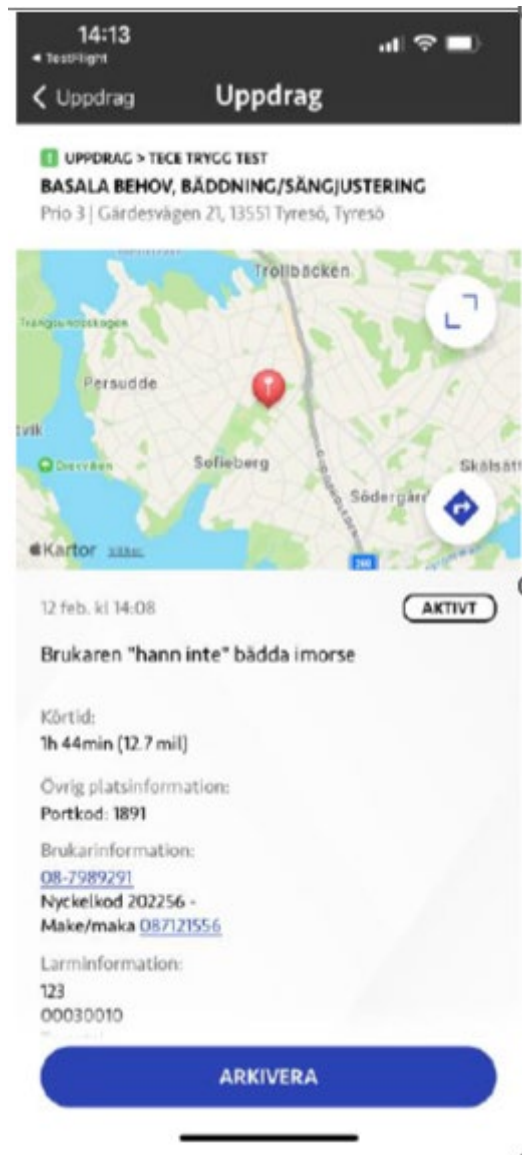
14:13
◂ TestFlight

< Uppdrag
Uppdrag

UPPDRAG > TECE TRYGG TEST
BASALA BEHOV, BÄDDNING/SÄNGJUSTERING
Prio 3 | Gärdesvägen 21, 13551 Tyresö, Tyresö

Trollbäcken
Persudde
Sofieberg
Södergård
Skälsätt
Kartor

12 feb. kl 14:08
AKTIVT

Brukaren "hann inte" bädda imorse

Körtid:
1h 44min (12.7 mil)

Övrig platsinformation:
Portkod: 1891

Brukarinformation:
08-7989291
Nyckelkod 202256 -
Make/maka 087121556

Larminformation:
123
00030010

ARKIVERA